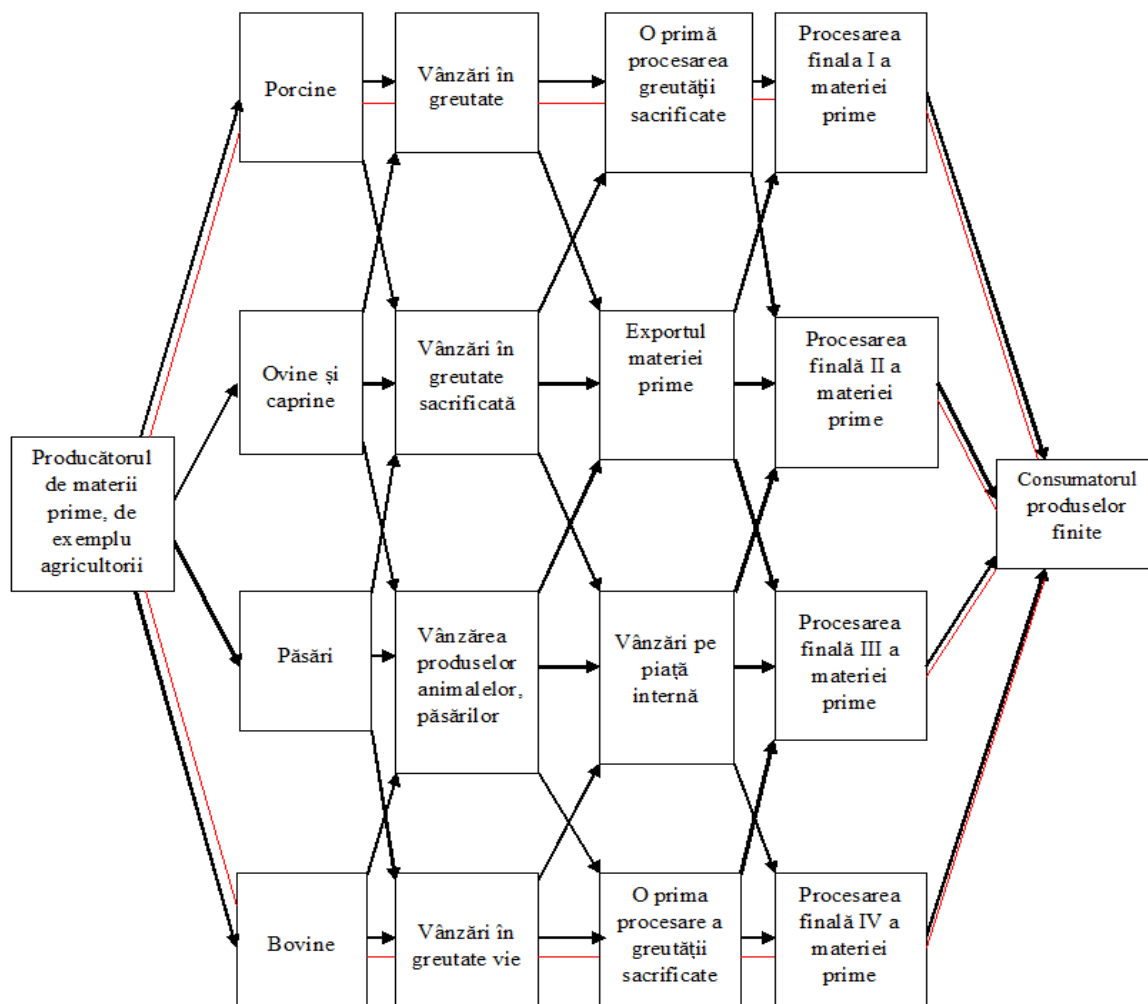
Producătorul de materii prime, de exemplu agricultorii

Porcine

Ovine și caprine

Păsări

Bovine

Vânzări în greutate

Vânzări în greutate sacrificată

Vânzărea produselor animalelor, păsărilor

Vânzări în greutate vie

O primă procesarea greutății sacrificate

Exportul materiei prime

Vânzări pe piață internă

O prima procesare a greutății sacrificate

Procesarea finala I a materiei prime

Procesarea finală II a materiei prime

Procesarea finală III a materiei prime

Procesarea finală IV a materiei prime

Consumatorul produselor finite